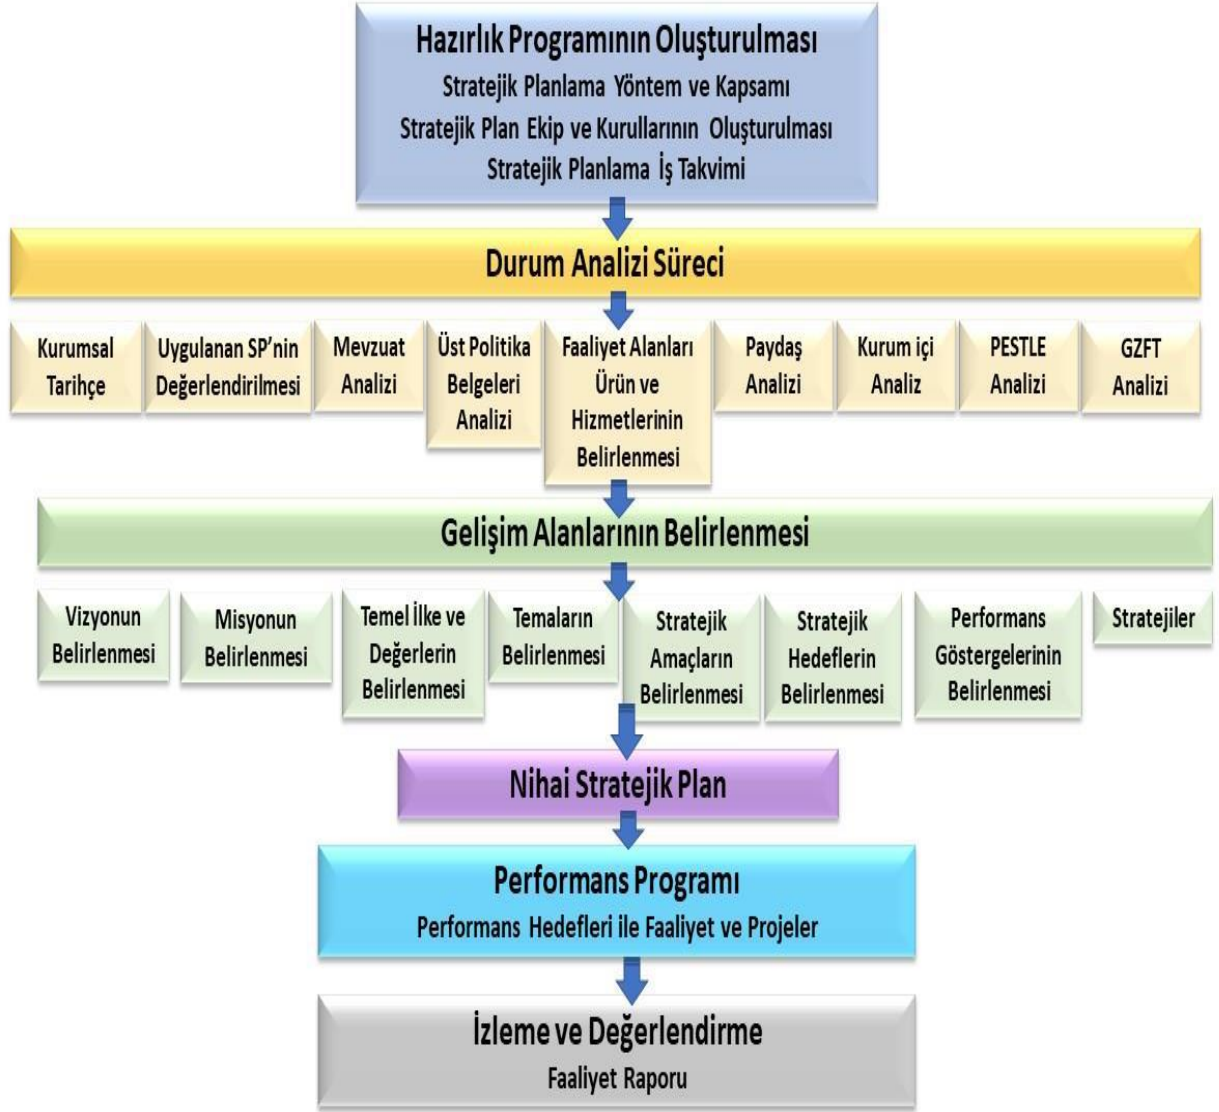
Hazırlık Programının Oluşturulması
Stratejik Planlama Yöntem ve Kapsamı
Stratejik Plan Ekip ve Kurullarının Oluşturulması
Stratejik Planlama İş Takvimi

Durum Analizi Süreci

Kurumsal Tarihçe

Uygulanan SP'nin Değerlendirilmesi

Mevzuat Analizi

Üst Politika Belgeleri Analizi

Faaliyet Alanları Ürün ve Hizmetlerinin Belirlenmesi

Paydaş Analizi

Kurum içi Analiz

PESTLE Analizi

GZFT Analizi

Gelişim Alanlarının Belirlenmesi

Vizyonun Belirlenmesi

Misyonun Belirlenmesi

Temel İlke ve Değerlerin Belirlenmesi

Temaların Belirlenmesi

Stratejik Amaçların Belirlenmesi

Stratejik Hedeflerin Belirlenmesi

Performans Göstergelerinin Belirlenmesi

Stratejiler

Nihai Stratejik Plan

Performans Programı
Performans Hedefleri ile Faaliyet ve Projeler

İzleme ve Değerlendirme
Faaliyet Raporu